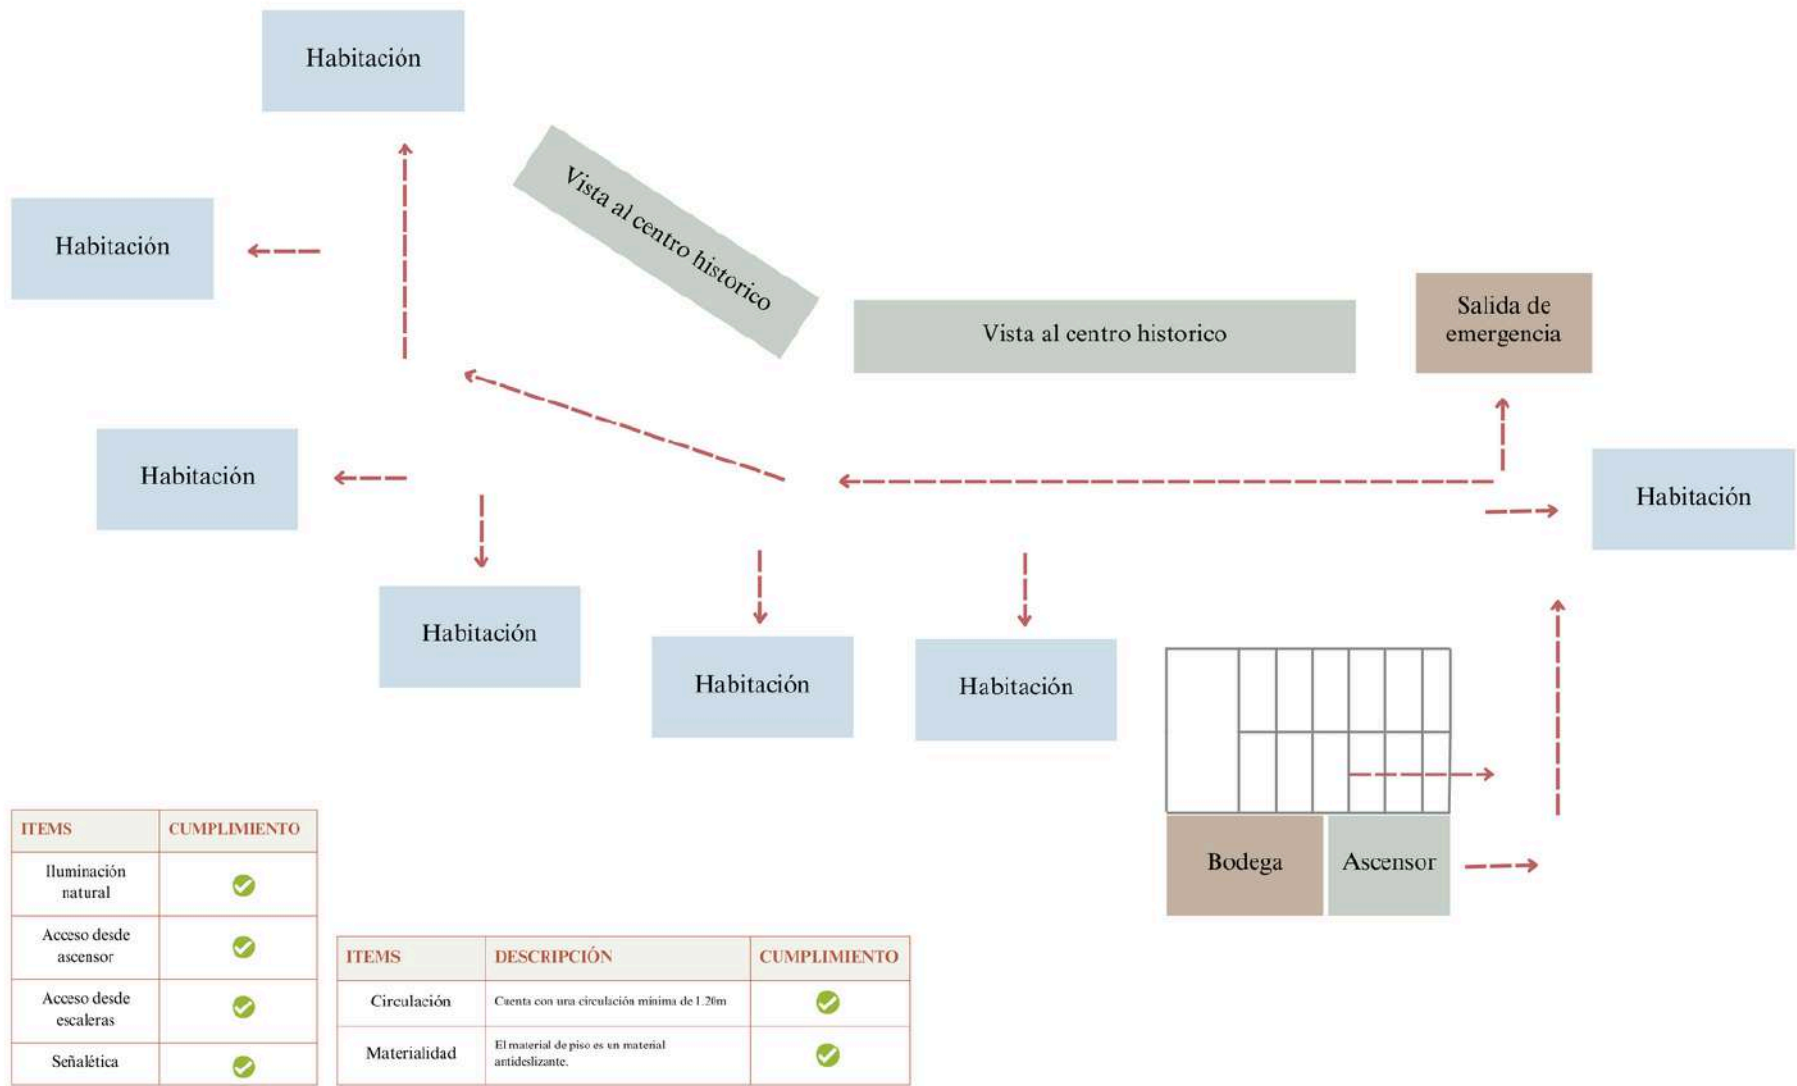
Habitación

Habitación

Vista al centro historico

Vista al centro historico

Salida de emergencia

Habitación

Habitación

Habitación

Habitación

Habitación

Bodega

Ascensor

| ITEMS | CUMPLIMIENTO |
|---|---|
| Iluminación natural | ✓ |
| Acceso desde ascensor | ✓ |
| Acceso desde escaleras | ✓ |
| Señalética | ✓ |

| ITEMS | DESCRIPCIÓN | CUMPLIMIENTO |
|---|---|---|
| Circulación | Cuenta con una circulación mínima de 1.20m | ✓ |
| Materialidad | El material de piso es un material antideslizante. | ✓ |